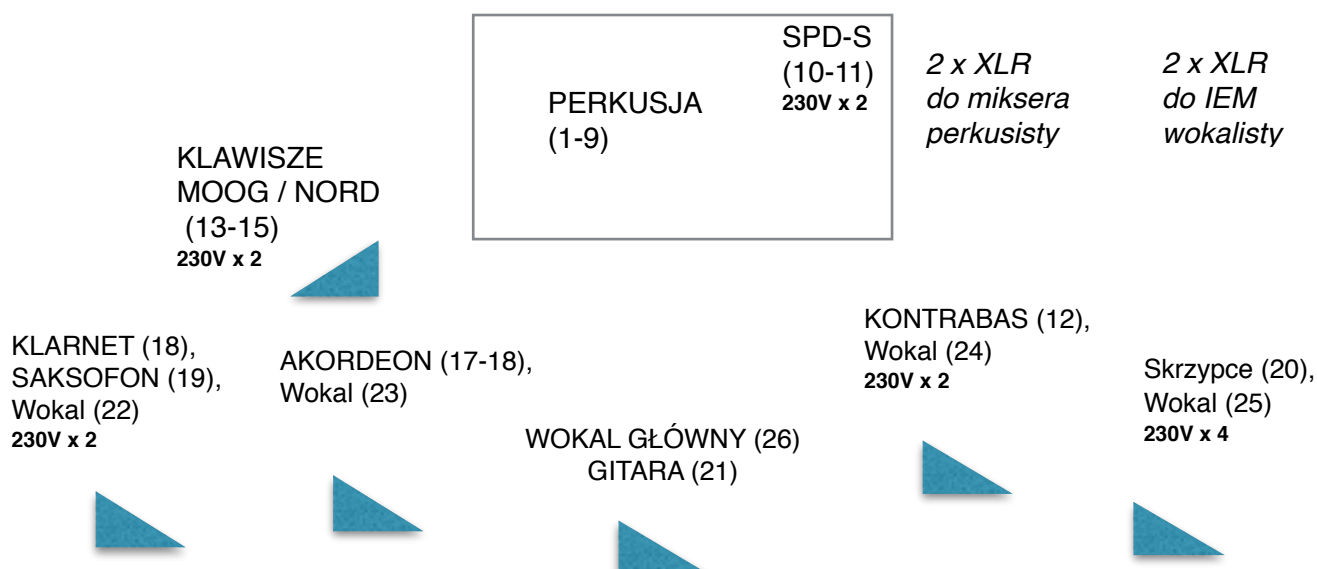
PERKUSJA
(1-9)

SPD-S
(10-11)
230V x 2

2 x XLR
do miksera
perkusisty

2 x XLR
do IEM
wokalisty

KLAWISZE
MOOG / NORD
(13-15)
230V x 2

KLARNET (18),
SAKSOFON (19),
Wokal (22)
230V x 2

AKORDEON (17-18),
Wokal (23)

WOKAL GŁÓWNY (26)
GITARA (21)

KONTRABAS (12),
Wokal (24)
230V x 2

Skrzypce (20),
Wokal (25)
230V x 4